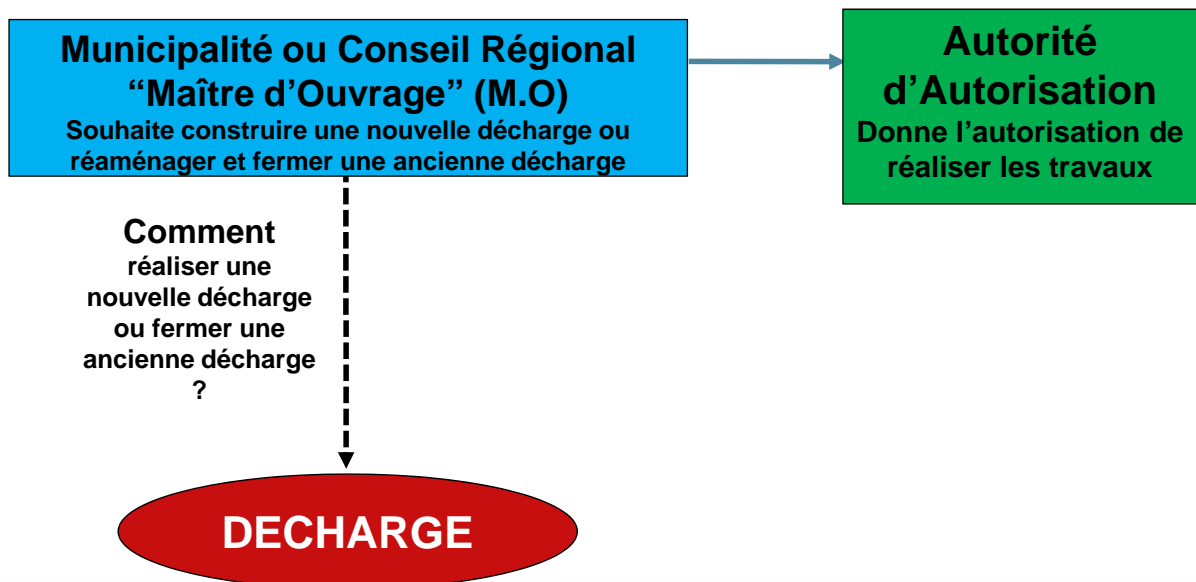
Municipalité ou Conseil Régional
“Maître d’Ouvrage” (M.O)
Souhaite construire une nouvelle décharge ou réaménager et fermer une ancienne décharge

Autorité d’Autorisation
Donne l’autorisation de réaliser les travaux

Comment
réaliser une nouvelle décharge ou fermer une ancienne décharge ?

DECHARGE